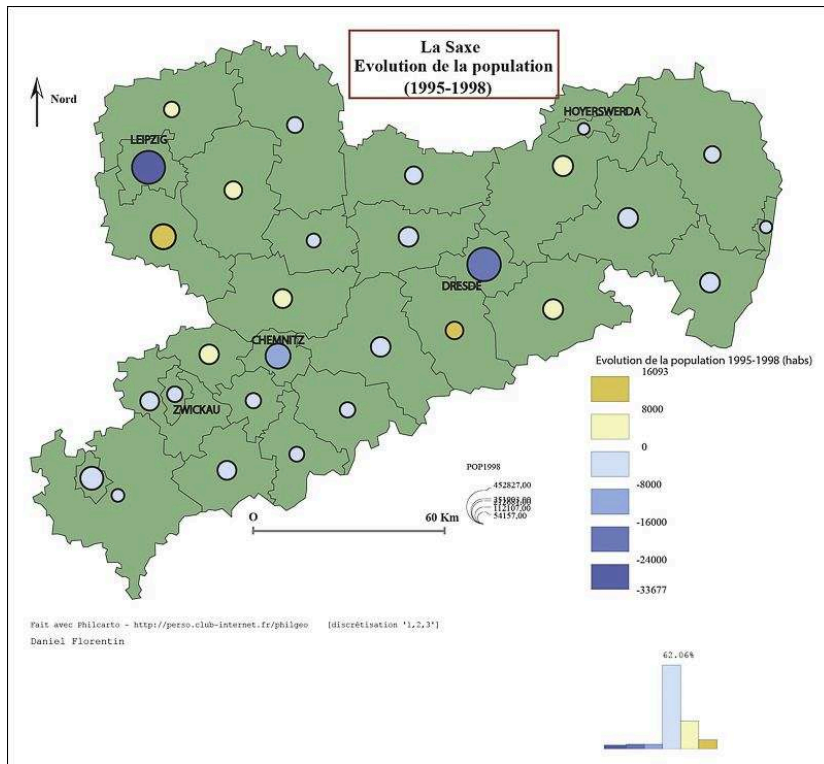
La Saxe
Evolution de la population
(1995-1998)

Nord

LEIPZIG

HOYERSWERDA

DRESDE

CHEMNITZ

ZWICKAU

Evolution de la population 1995-1998 (habs)
16093
8000
0
-8000
-16000
-24000
-33677

POP1998
452827,00
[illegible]
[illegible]
112107,00
54157,00

0
60 Km

Fait avec Philcarto - http://perso.club-internet.fr/philgeo [discrétisation '1,2,3']
Daniel Florentin

62.06%